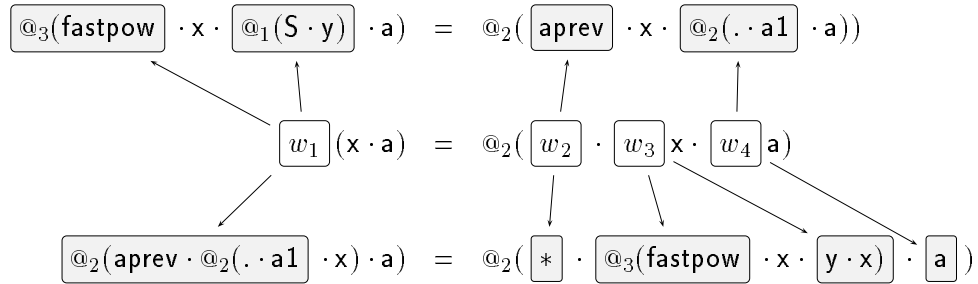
$@_3$(fastpow $\cdot$ x $\cdot$ $@_1$(S $\cdot$ y) $\cdot$ a) = $@_2$( aprev $\cdot$ x $\cdot$ $@_2$(. $\cdot$ a1 $\cdot$ a))

$w_1$ (x $\cdot$ a) = $@_2$( $w_2$ $\cdot$ $w_3$ x $\cdot$ $w_4$ a)

$@_2$(aprev $\cdot$ $@_2$(. $\cdot$ a1 $\cdot$ x) $\cdot$ a) = $@_2$( $*$ $\cdot$ $@_3$(fastpow $\cdot$ x $\cdot$ y $\cdot$ x) $\cdot$ a )